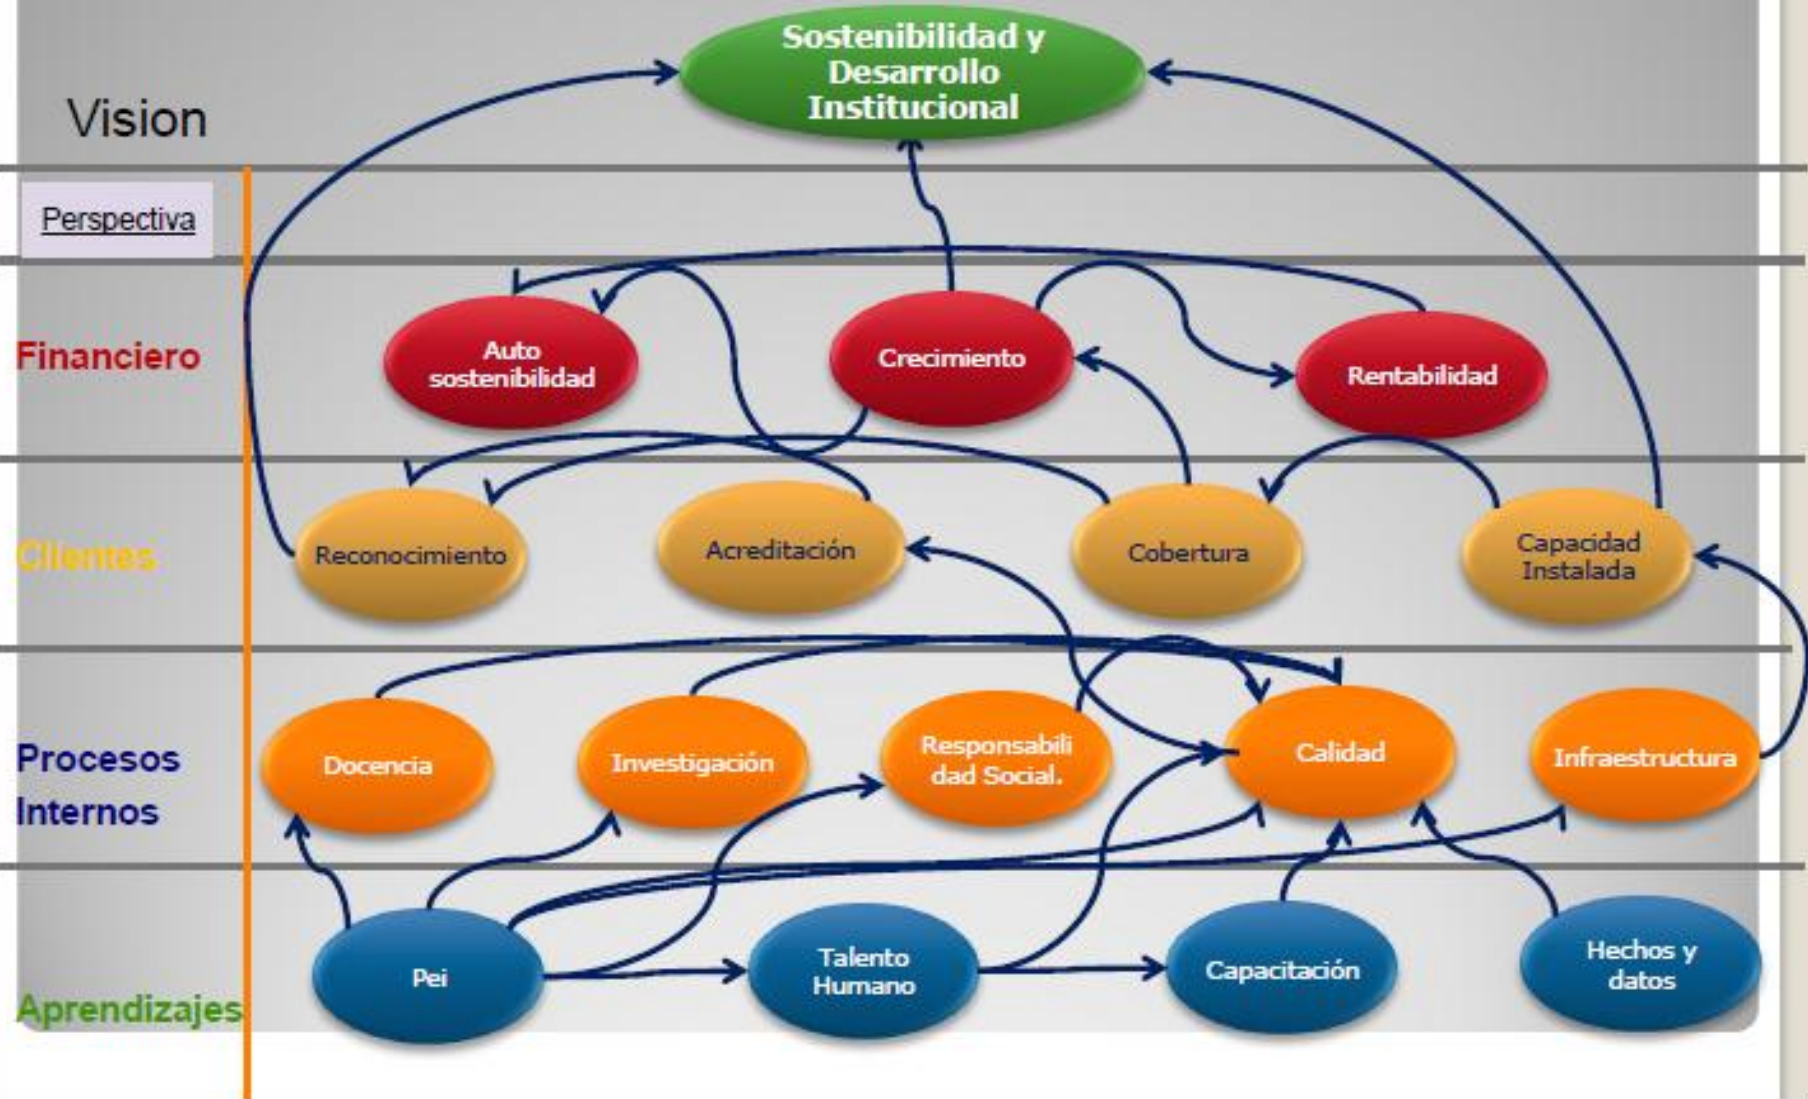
Sostenibilidad y Desarrollo Institucional

Vision

Perspectiva

Financiero

Auto sostenibilidad

Crecimiento

Rentabilidad

Clientes

Reconocimiento

Acreditación

Cobertura

Capacidad Instalada

Procesos Internos

Docencia

Investigación

Responsabilidad Social.

Calidad

Infraestructura

Aprendizajes

Pei

Talento Humano

Capacitación

Hechos y datos